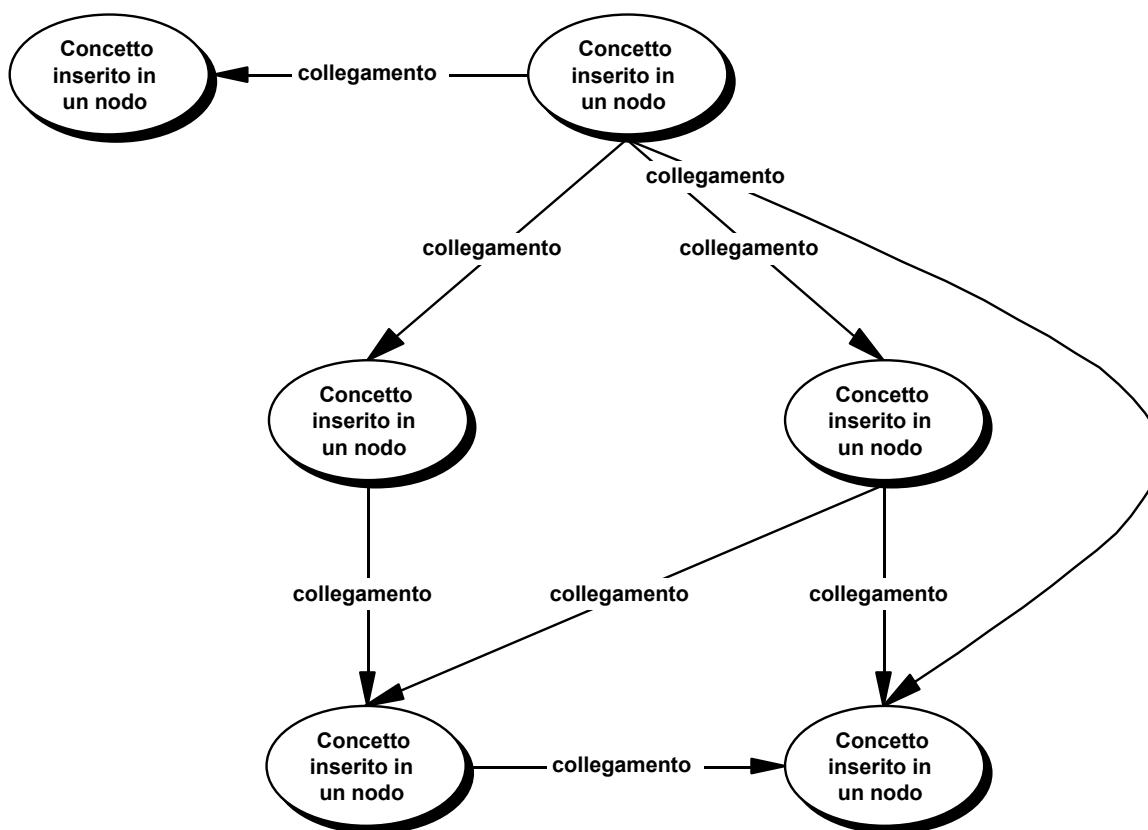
Concetto inserito in un nodo

collegamento

Concetto inserito in un nodo

collegamento

collegamento

collegamento

Concetto inserito in un nodo

Concetto inserito in un nodo

collegamento

collegamento

collegamento

Concetto inserito in un nodo

collegamento

Concetto inserito in un nodo